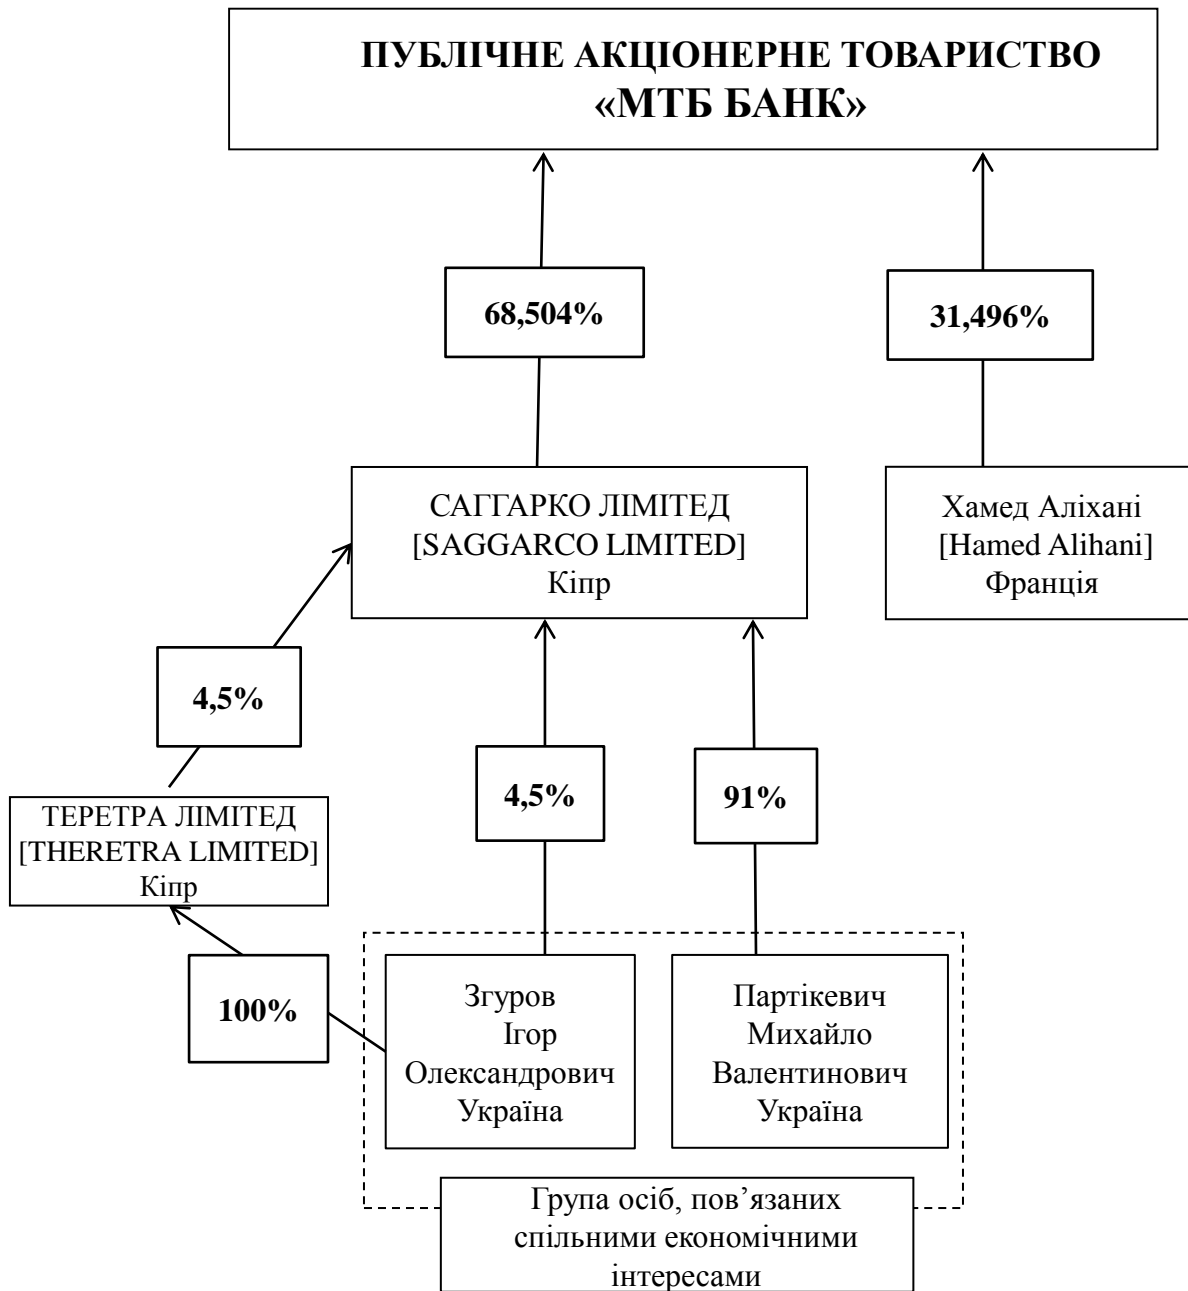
ПУБЛІЧНЕ АКЦІОНЕРНЕ ТОВАРИСТВО «МТБ БАНК»

68,504%

31,496%

САГГАРКО ЛІМІТЕД [SAGGARCO LIMITED] Кіпр

Хамед Аліхані [Hamed Alihani] Франція

4,5%

ТЕРЕТРА ЛІМІТЕД [THERETRA LIMITED] Кіпр

4,5%

91%

100%

Згуров Ігор Олександрович Україна

Партікевич Михайло Валентинович Україна

Група осіб, пов'язаних спільними економічними інтересами